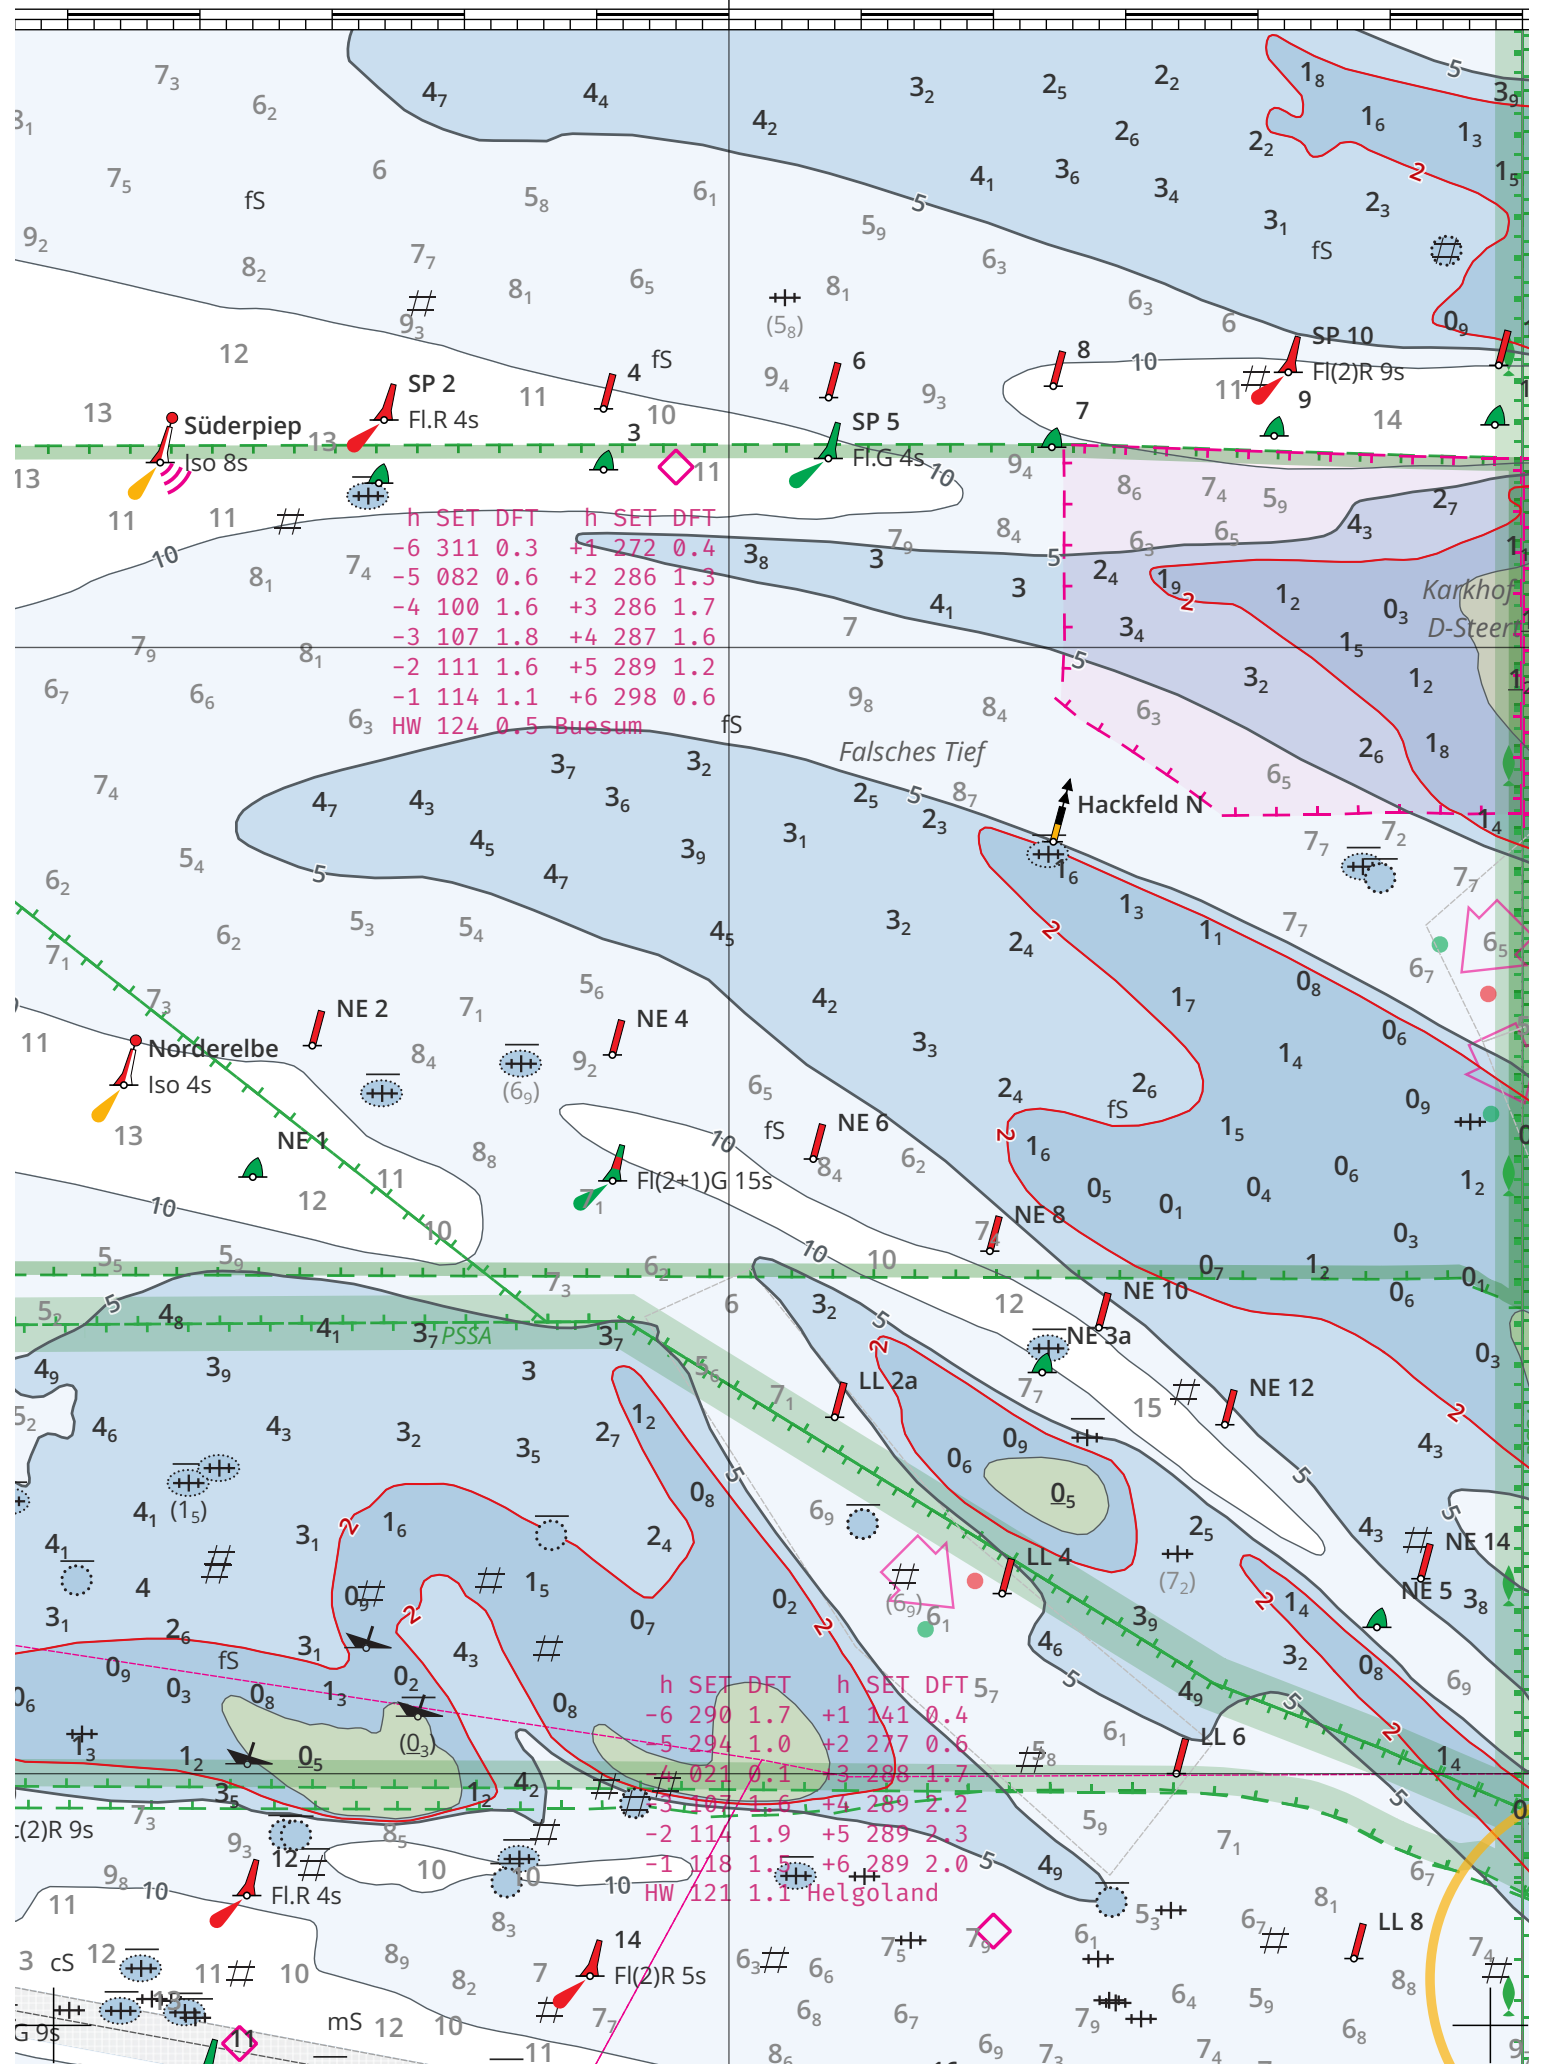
$7_3$ $6_2$ $4_7$ $4_4$ $3_2$ $2_5$ $2_2$ $1_8$ $3_9$
$7_5$ 6 fS $5_8$ $6_1$ $4_2$ $2_6$ $1_6$ $1_3$
$9_2$ $8_2$ $7_7$ $8_1$ $6_5$ $5_9$ $4_1$ $3_6$ $3_4$ $2_2$ $2_3$ $1_5$
$9_3$ $(5_8)$ $8_1$ $6_3$ $6_3$ $3_1$ fS 2
12 6 $0_9$
SP 2
Fl.R 4s
Süderpiep
Iso 8s
13 13 11 4 fS 6 $9_4$ $9_3$ 8 10 SP 10 Fl(2)R 9s
11 10 3 SP 5 Fl.G 4s 7 11 9 14
13 11 11 10 $9_4$ $8_6$ $7_4$ $5_9$ $2_7$

| h | SET | DFT | h | SET | DFT |
|---|---|---|---|---|---|
| -6 | 311 | 0.3 | +1 | 272 | 0.4 |
| -5 | 082 | 0.6 | +2 | 286 | 1.3 |
| -4 | 100 | 1.6 | +3 | 286 | 1.7 |
| -3 | 107 | 1.8 | +4 | 287 | 1.6 |
| -2 | 111 | 1.6 | +5 | 289 | 1.2 |
| -1 | 114 | 1.1 | +6 | 298 | 0.6 |
| HW | 124 | 0.5 | Buesum | | |

10 $8_1$ $7_4$ $3_8$ $7_9$ 3 $8_4$ $6_3$ $6_5$ $4_3$ $2_4$ $1_9$ 2 $1_2$ $0_3$ Karkhof D-Steert
$7_9$ $8_1$ $4_1$ 3 7 $3_4$ $1_5$
$6_7$ $6_6$ $6_3$ $9_8$ $8_4$ 5 $3_2$ $1_2$
fS Falsches Tief $6_3$ $2_6$ $1_8$
$7_4$ $3_7$ $3_2$ $3_6$ $4_7$ $4_3$ $2_5$ $2_3$ $8_7$ Hackfeld N $6_5$
$5_4$ $4_5$ $3_9$ $3_1$ $1_6$ $7_7$ $7_2$ $1_4$
$6_2$ 5 $4_7$ $1_3$ $7_7$
$5_3$ $5_4$ $4_5$ $3_2$ $2_4$ $1_1$ $7_7$
$6_2$ $7_1$ $6_7$ $6_5$
$7_3$ $5_6$ $4_2$ $1_7$ $0_8$
NE 2 $7_1$ NE 4 $3_3$ $0_6$
11 Norderelbe Iso 4s $8_4$ $9_2$ $(6_9)$ $6_5$ $2_4$ $2_6$ $1_4$ $0_9$
fS NE 6 fS
13 NE 1 11 $8_8$ 10 $8_4$ $6_2$ 2 $1_6$ $1_5$ $0_6$
Fl(2+1)G 15s
10 12 $7_1$ $7_4$ NE 8 $0_5$ $0_1$ $0_4$ $1_2$
10 10 10 $0_3$
$5_5$ $5_9$ $6_2$ $7_3$ $0_7$ $1_2$ $0_1$
$5_2$ 5 $4_8$ $4_1$ $3_7$ PSSA $3_7$ 6 $3_2$ 12 NE 10 $0_6$
$4_9$ $3_9$ 3 $4_6$ 5 NE 3a $0_3$
$5_2$ $4_6$ $4_3$ $3_2$ $3_5$ $2_7$ $1_2$ $7_1$ LL 2a $7_7$ 15 NE 12
$4_1$ $(1_5)$ $0_8$ $0_6$ $0_9$ 2
$3_1$ $1_6$ $2_4$ $6_9$ $0_5$ $2_5$ $4_3$ $4_3$ NE 14
$4_1$ 4 $0_9$ $1_5$ $0_7$ $0_2$ LL 4 $(7_2)$ NE 5 $3_8$
$3_1$ $2_6$ $3_1$ $4_3$ $(6_9)$ $6_1$ $3_9$ $1_4$
$0_9$ fS $0_3$ $0_8$ $1_3$ $0_2$ $4_6$ $3_2$ $0_8$ $6_9$

| h | SET | DFT | h | SET | DFT |
|---|---|---|---|---|---|
| -6 | 290 | 1.7 | +1 | 141 | 0.4 |
| -5 | 294 | 1.0 | +2 | 277 | 0.6 |
| -4 | 021 | 0.1 | +3 | 288 | 1.7 |
| -3 | 107 | 1.6 | +4 | 289 | 2.2 |
| -2 | 114 | 1.9 | +5 | 289 | 2.3 |
| -1 | 118 | 1.5 | +6 | 289 | 2.0 |
| HW | 121 | 1.1 | Helgoland | | |

$0_6$ $1_3$ $0_8$ $(0_3)$ $5_7$ $4_9$ $6_1$ LL 6 $1_4$
$1_2$ $0_5$ $3_5$ $1_2$ $4_2$ $5_8$
:(2)R 9s $7_3$ $9_3$ 12 $8_5$ 10 10 $5_9$ $7_1$ 0
$9_8$ 10 Fl.R 4s 10 $4_9$ $6_7$
11 $8_3$ $5_3$ $6_1$ $8_1$ LL 8
3 cS 12 11 10 $8_9$ 14 $7_5$ $7_9$ $6_7$ $7_4$
$8_2$ 7 Fl(2)R 5s $6_3$ $6_6$ $6_4$ $5_9$ $8_8$
G 9s mS 12 10 11 $7_7$ $6_8$ $6_7$ $7_9$ $6_8$
$8_6$ $6_9$ $7_3$ $7_4$ 9